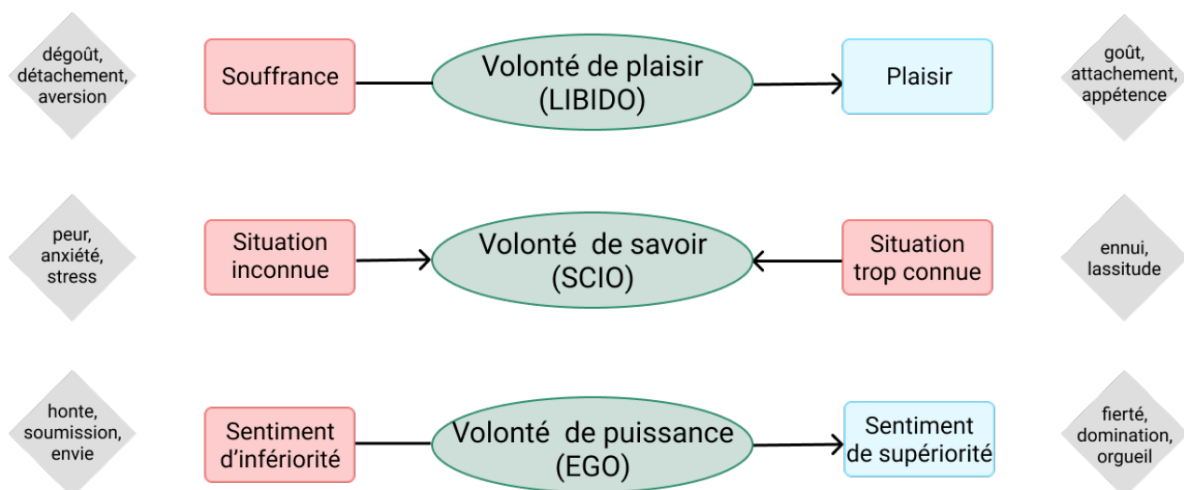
dégoût, détachement, aversion

Souffrance

Volonté de plaisir (LIBIDO)

Plaisir

goût, attachement, appétence

peur, anxiété, stress

Situation inconnue

Volonté de savoir (SCIO)

Situation trop connue

ennui, lassitude

honte, soumission, envie

Sentiment d'infériorité

Volonté de puissance (EGO)

Sentiment de supériorité

fierté, domination, orgueil